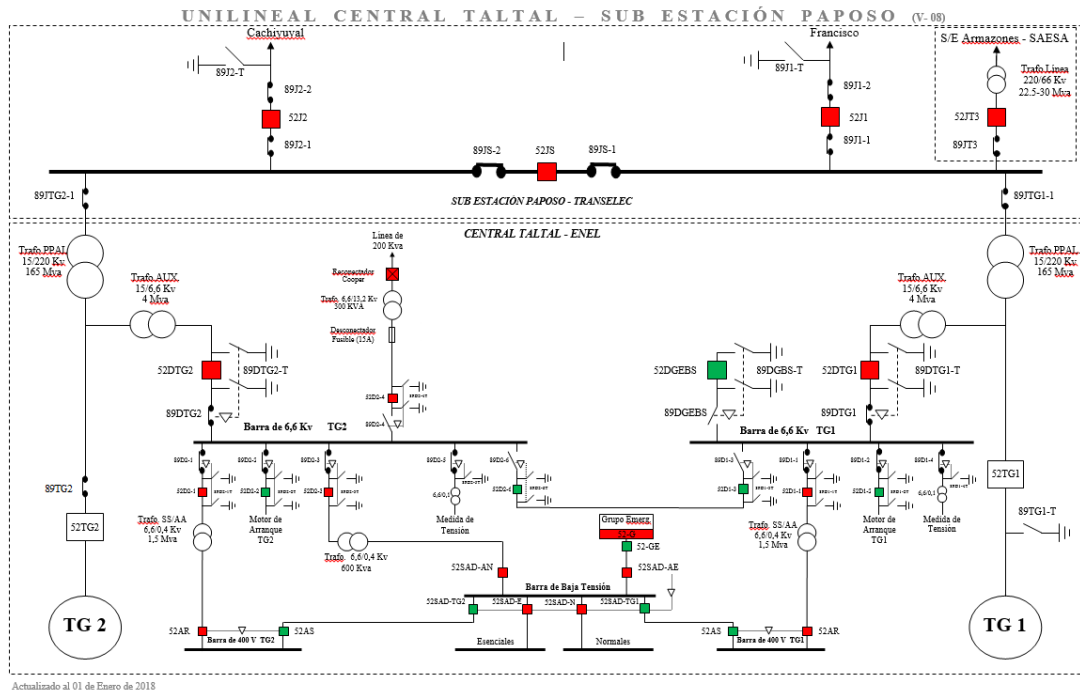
UNILINEAL CENTRAL TALTAL – SUB ESTACIÓN PAPOSO (V- 08)

Cachiyuyal
89J2-T
89J2-2
52J2
89J2-1

Francisco
89J1-T
89J1-2
52J1
89J1-1

S/E Armazones - SAESA
Trafo Linea 220/66 Kv 22,5-30 Mva
52JT3
89JT3

89JS-2
52JS
89JS-1

89JTG2-1
SUB ESTACIÓN PAPOSO - TRANSELEC
89JTG1-1

CENTRAL TALTAL - ENEL

Trafo PPAL 15/220 Kv 165 Mva
Trafo AUX 15/6,6 Kv 4 Mva
52DTG2
89DTG2-T
89DTG2

Linea de 200 Kva
Reconectador Cooper
Trafo 6,6/13,2 Kv 300 KVA
Desconectador Fusible (15A)
52DG-4
89DG-4

Barra de 6,6 Kv TG2

89D2-1
52D2-1
Trafo SS/AA 6,6/0,4 Kv 1,5 Mva
89D2-2
52D2-2
Motor de Arranque TG2
89D2-3
52D2-3
Trafo 6,6/0,4 Kv 600 Kva
89D2-5
6,6/0,1
Medida de Tensión
89D2-6
52DG-6

89TG2
52TG2
TG 2
52AR
Barra de 400 V TG2
52AS

52SAD-AN
Grupo Emerg.
52-GE
52SAD-AE
Barra de Baja Tensión
52SAD-TG2
52SAD-E
52SAD-N
52SAD-TG1
Esenciales
Normales

52DGEBS
89DGBS-T
89DGEBS
52DTG1
89DTG1-T
89DTG1
Trafo AUX 15/6,6 Kv 4 Mva
Trafo PPAL 15/220 Kv 165 Mva
Barra de 6,6 Kv TG1

89D1-5
52D1-5
89D1-1
52D1-1
Trafo SS/AA 6,6/0,4 Kv 1,5 Mva
89D1-2
52D1-2
Motor de Arranque TG1
89D1-4
6,6/0,1
Medida de Tensión

52TG1
89TG1-T
52AS
Barra de 400 V TG1
52AR
TG 1

Actualizado al 01 de Enero de 2018